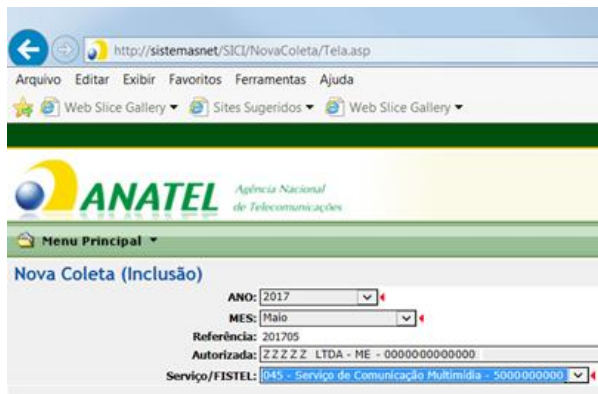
http://sistemasnet/SICI/NovaColeta/Tela.asp

Arquivo Editar Exibir Favoritos Ferramentas Ajuda

Web Slice Gallery ▾ Sites Sugeridos ▾ Web Slice Gallery ▾

ANATEL Agência Nacional de Telecomunicações

Menu Principal ▾

Nova Coleta (Inclusão)

ANO: 2017

MES: Maio

Referência: 201705

Autorizada: ZZZZZ LTDA - ME - 0000000000000

Serviço/FISTEL: 045 - Serviço de Comunicação Multimídia - 5000000000